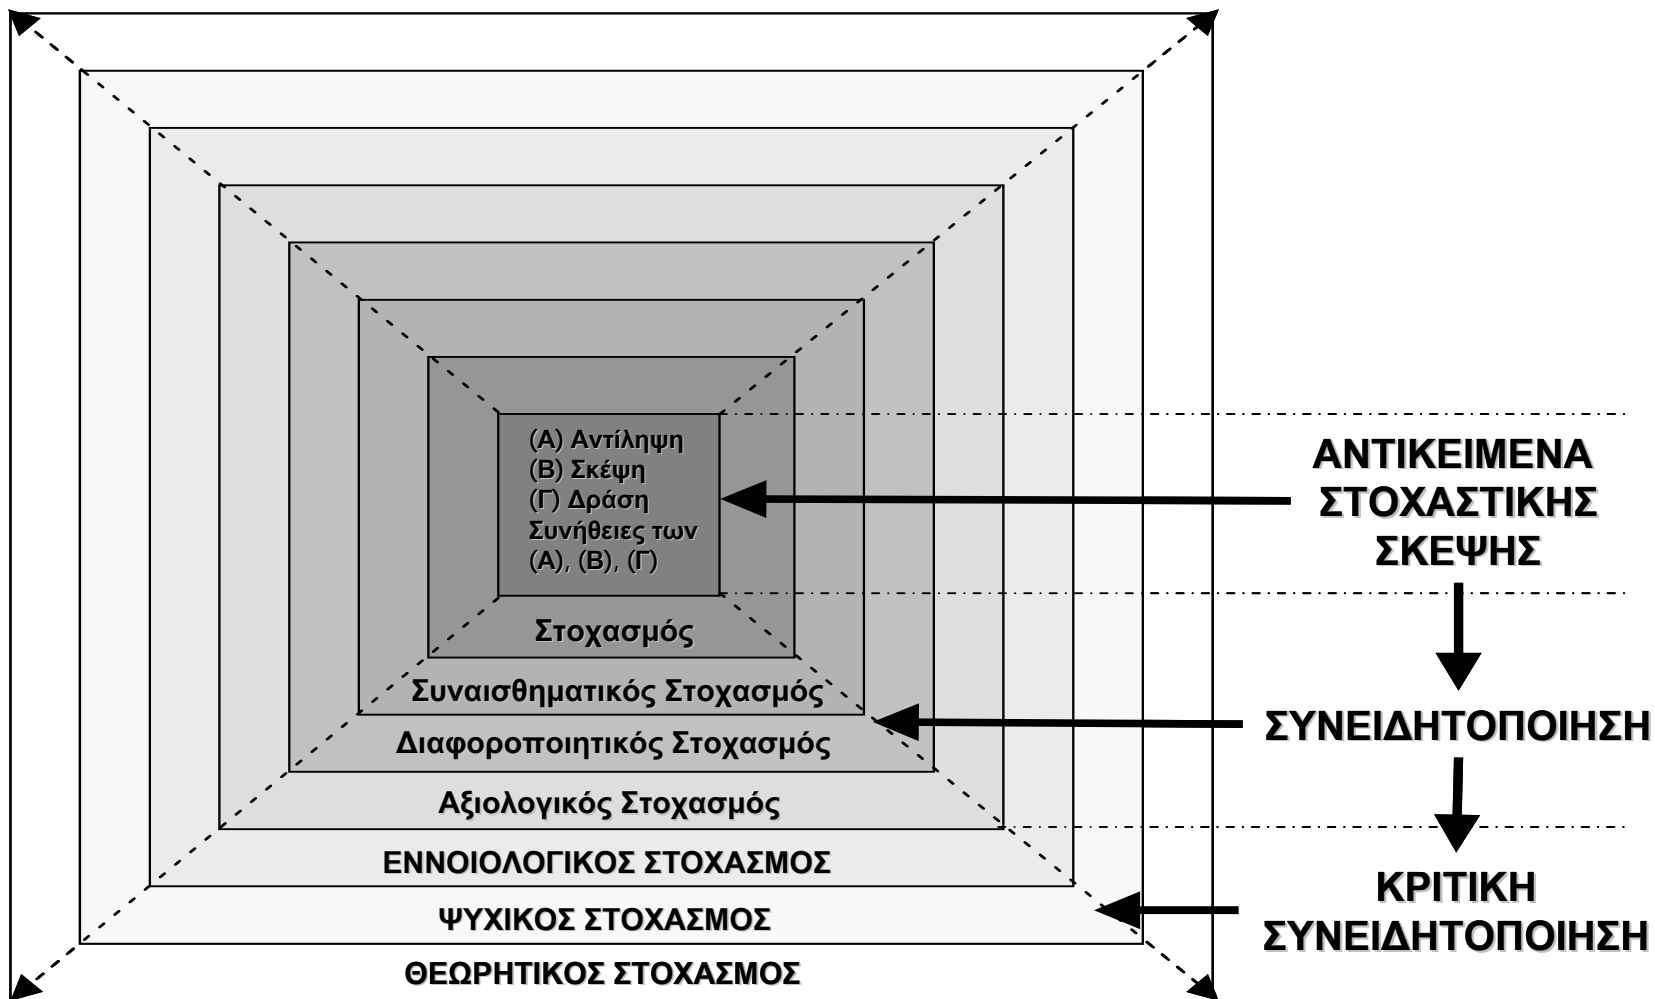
(Α) Αντίληψη
(Β) Σκέψη
(Γ) Δράση
Συνήθειες των
(Α), (Β), (Γ)

Στοχασμός

Συναισθηματικός Στοχασμός

Διαφοροποιητικός Στοχασμός

Αξιολογικός Στοχασμός

ΕΝΝΟΙΟΛΟΓΙΚΟΣ ΣΤΟΧΑΣΜΟΣ

ΨΥΧΙΚΟΣ ΣΤΟΧΑΣΜΟΣ

ΘΕΩΡΗΤΙΚΟΣ ΣΤΟΧΑΣΜΟΣ

ΑΝΤΙΚΕΙΜΕΝΑ ΣΤΟΧΑΣΤΙΚΗΣ ΣΚΕΨΗΣ

ΣΥΝΕΙΔΗΤΟΠΟΙΗΣΗ

ΚΡΙΤΙΚΗ ΣΥΝΕΙΔΗΤΟΠΟΙΗΣΗ